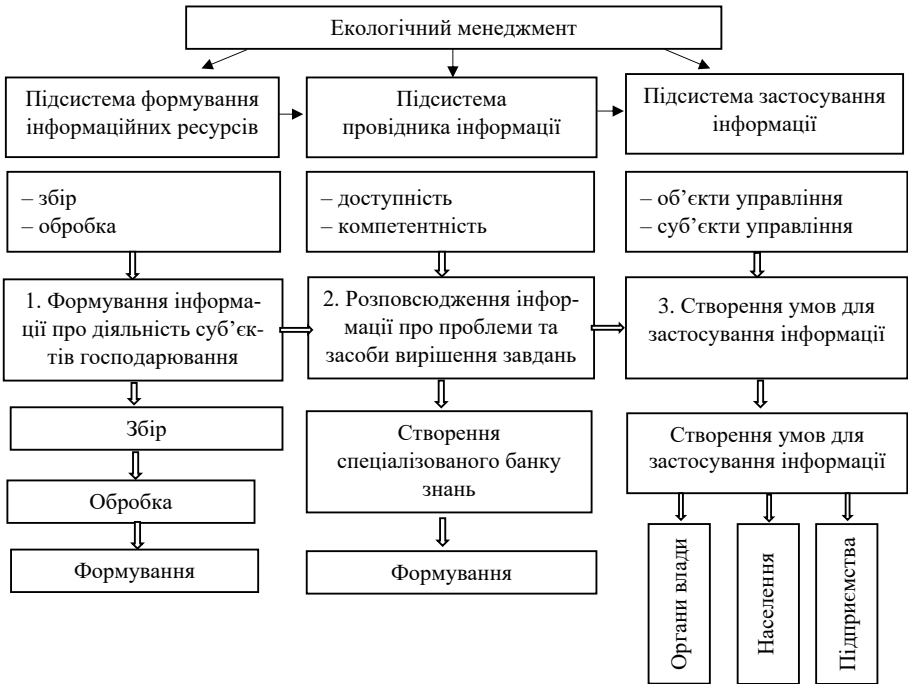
Екологічний менеджмент

Підсистема формування інформаційних ресурсів

Підсистема провідника інформації

Підсистема застосування інформації

– збір
– обробка

– доступність
– компетентність

– об'єкти управління
– суб'єкти управління

1. Формування інформації про діяльність суб'єктів господарювання

2. Розповсюдження інформації про проблеми та засоби вирішення завдань

3. Створення умов для застосування інформації

Збір

Обробка

Формування

Створення спеціалізованого банку знань

Формування

Створення умов для застосування інформації

Органи влади

Населення

Підприємства